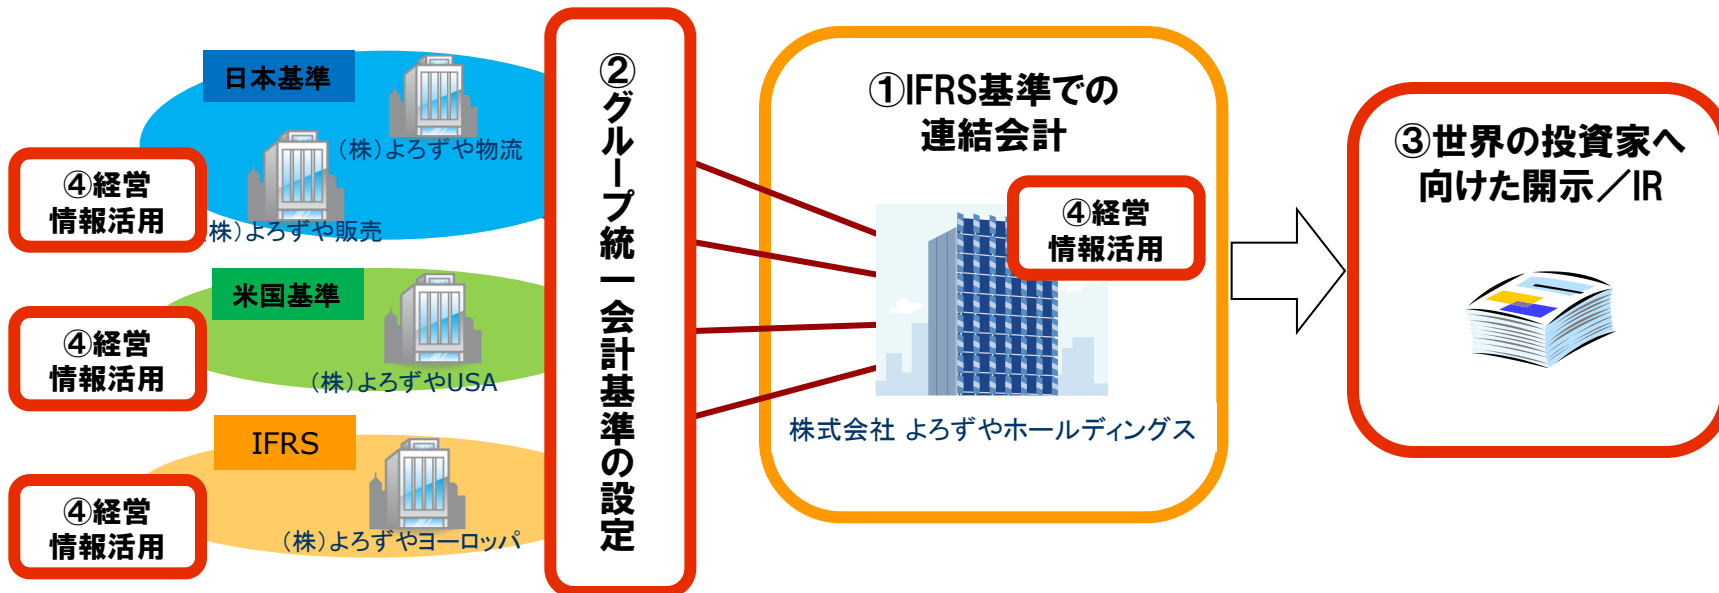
日本基準

(株)よろずや物流

④経営
情報活用

(株)よろずや販売

米国基準

④経営
情報活用

(株)よろずやUSA

IFRS

④経営
情報活用

(株)よろずやヨーロッパ

②グループ統一会計基準の設定

①IFRS基準での
連結会計

④経営
情報活用

株式会社 よろずやホールディングス

③世界の投資家へ
向けた開示/IR